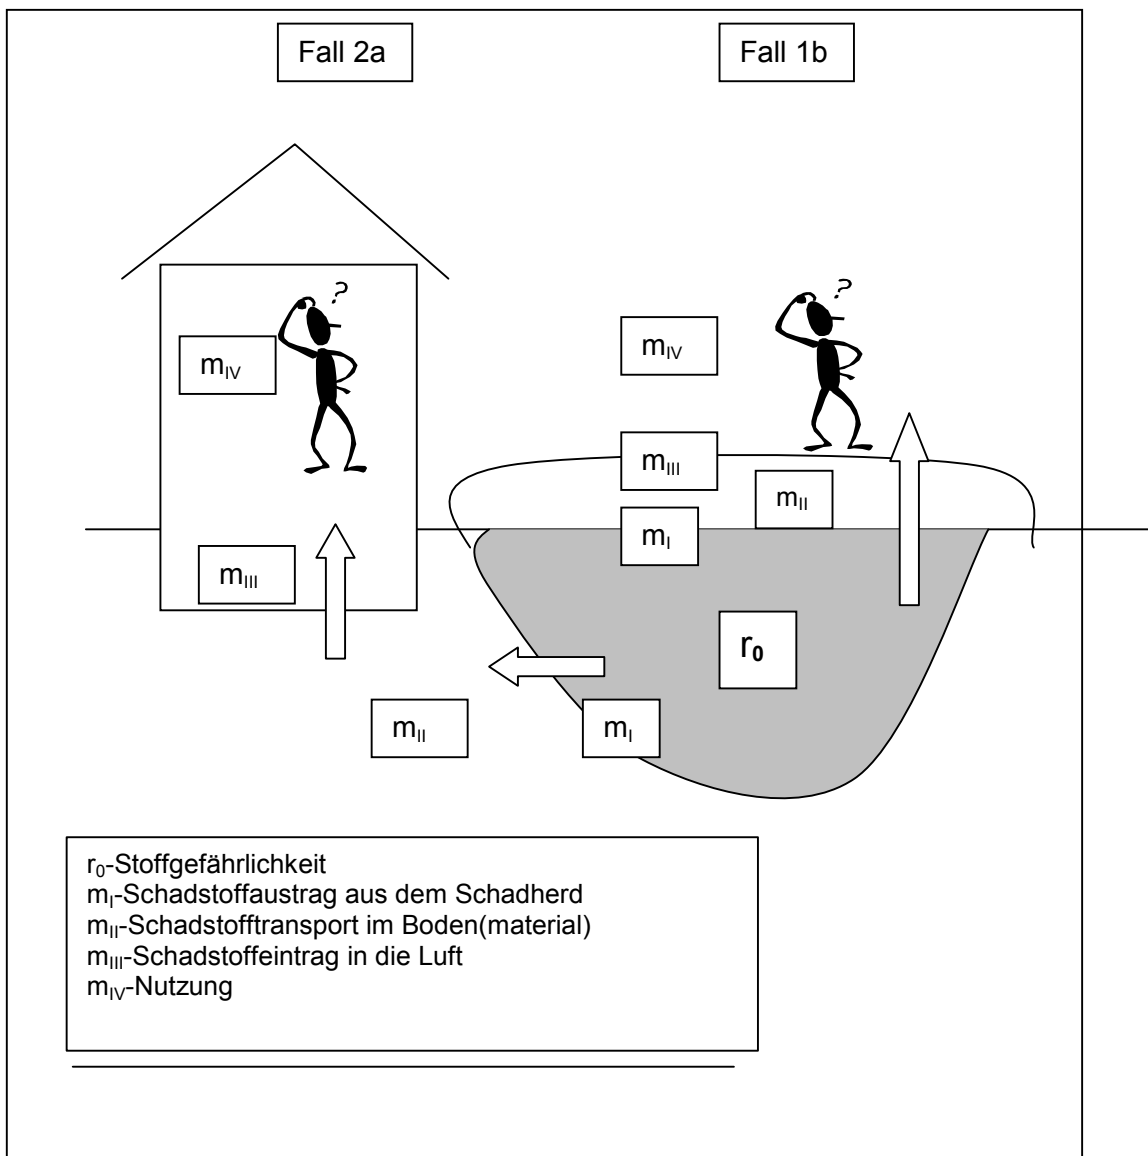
Fall 2a

Fall 1b

$m_{IV}$

$m_{IV}$

$m_{III}$

$m_{II}$

$m_{I}$

$m_{III}$

$r_0$

$m_{II}$

$m_{I}$

$r_0$-Stoffgefährlichkeit
$m_I$-Schadstoffaustrag aus dem Schadherd
$m_{II}$-Schadstofftransport im Boden(material)
$m_{III}$-Schadstoffeintrag in die Luft
$m_{IV}$-Nutzung